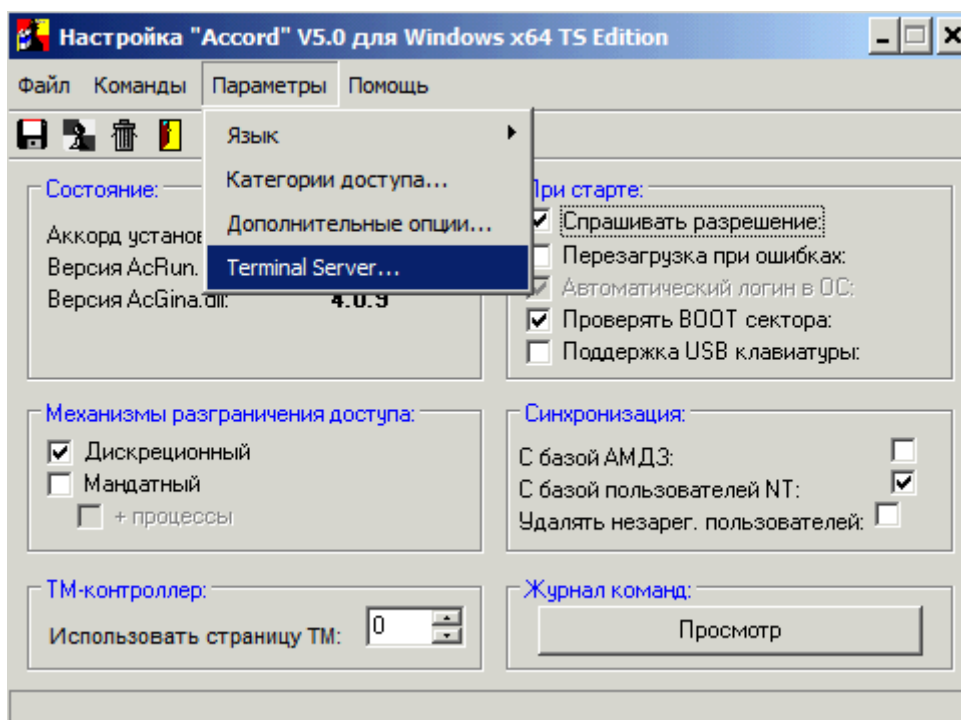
Настройка "Accord" V5.0 для Windows x64 TS Edition

Файл Команды Параметры Помощь

Язык
Категории доступа...
Дополнительные опции...
Terminal Server...

Состояние:
Аккорд установ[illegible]
Версия AcRun.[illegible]
Версия AcGina.dll: 4.0.9

При старте:
Спрашивать разрешение:
Перезагрузка при ошибках:
Автоматический логин в ОС:
Проверять BOOT сектора:
Поддержка USB клавиатуры:

Механизмы разграничения доступа:
Дискреционный
Мандатный
+ процессы

Синхронизация:
С базой АМДЗ:
С базой пользователей NT:
Удалять незарег. пользователей:

ТМ-контроллер:
Использовать страницу ТМ: 0

Журнал команд:
Просмотр